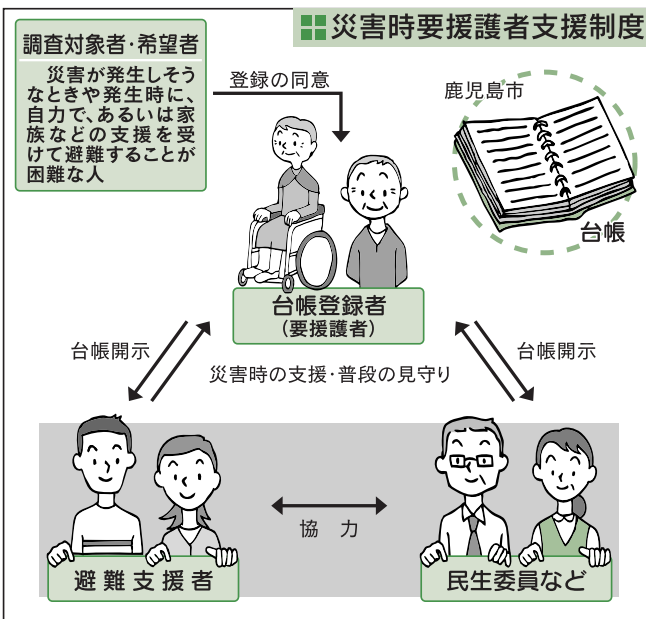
災害時要援護者支援制度

調査対象者・希望者

災害が発生しそうなときや発生時に、自力で、あるいは家族などの支援を受けて避難することが困難な人

登録の同意

鹿児島市

台帳

台帳登録者
（要援護者）

台帳開示

台帳開示

災害時の支援・普段の見守り

協　力

避 難 支 援 者

民生委員など